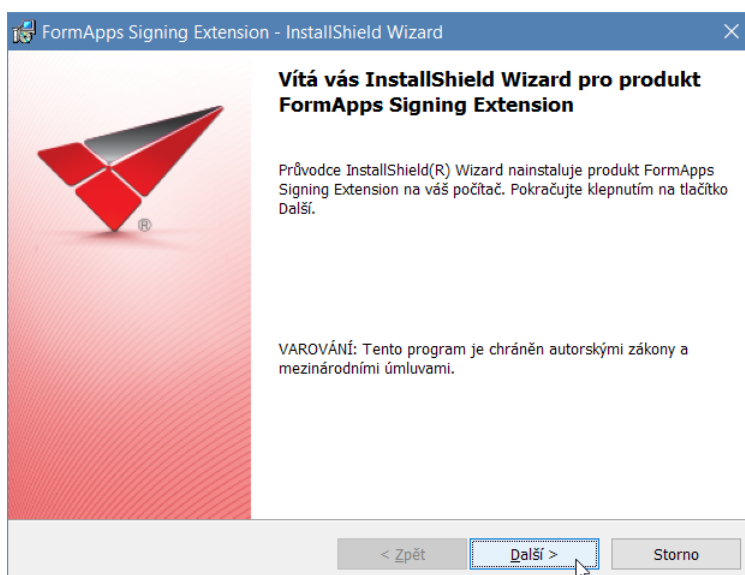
FormApps Signing Extension - InstallShield Wizard

Vítá vás InstallShield Wizard pro produkt FormApps Signing Extension

Průvodce InstallShield(R) Wizard nainstaluje produkt FormApps Signing Extension na váš počítač. Pokračujte klepnutím na tlačítko Další.

VAROVÁNÍ: Tento program je chráněn autorskými zákony a mezinárodními úmluvami.

®

< Zpět
Další >
Storno